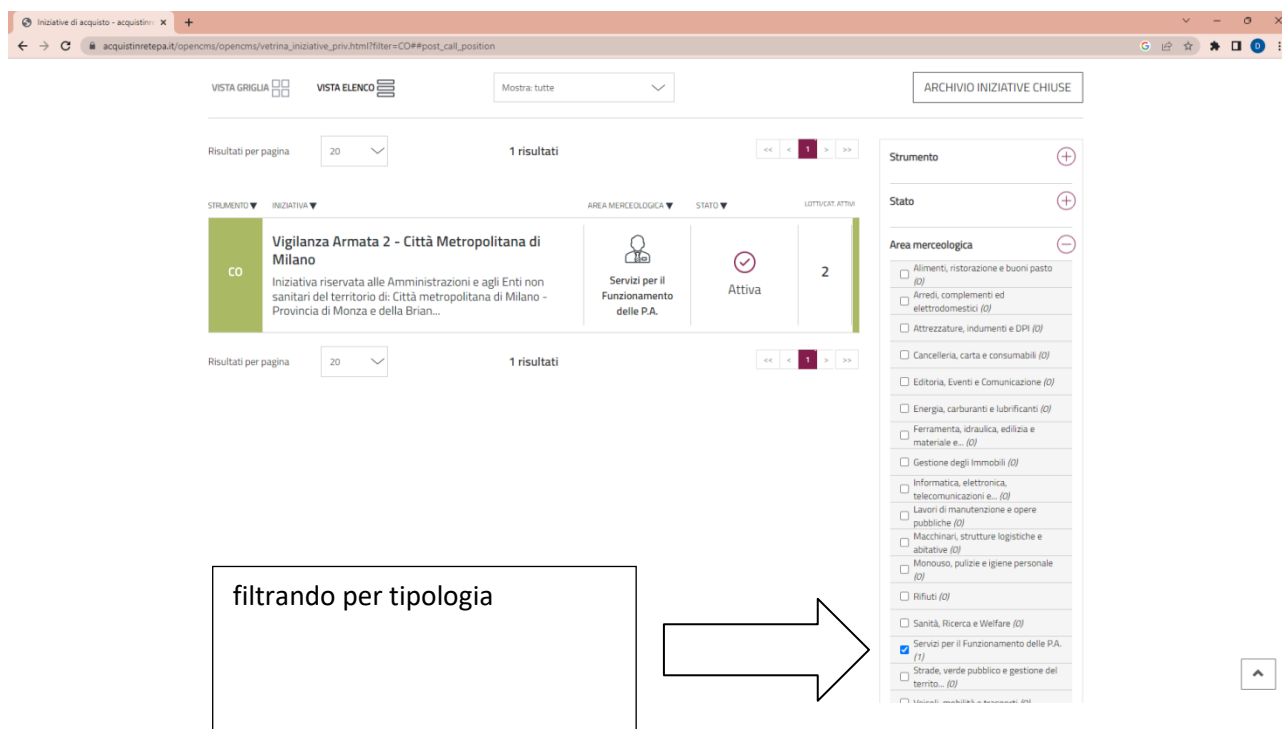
Iniziative di acquisto - acquistinr ×

acquistinretepa.it/opencms/opencms/vetrina_iniziative_priv.html?filter=CO##post_call_position

VISTA GRIGLIA VISTA ELENCO Mostra: tutte ARCHIVIO INIZIATIVE CHIUSE

Risultati per pagina 20 1 risultati << < 1 > >>

STRUMENTO ▼ INIZIATIVA ▼ AREA MERCEOLOGICA ▼ STATO ▼ LOTTI/CAT. ATTIVI

CO

Vigilanza Armata 2 - Città Metropolitana di Milano

Iniziativa riservata alle Amministrazioni e agli Enti non sanitari del territorio di: Città metropolitana di Milano - Provincia di Monza e della Brian...

Servizi per il Funzionamento delle P.A.

Attiva

2

Risultati per pagina 20 1 risultati << < 1 > >>

Strumento

Stato

Area merceologica

Alimenti, ristorazione e buoni pasto (0)
Arredi, complementi ed elettrodomestici (0)
Attrezzature, indumenti e DPI (0)
Cancelleria, carta e consumabili (0)
Editoria, Eventi e Comunicazione (0)
Energia, carburanti e lubrificanti (0)
Ferramenta, idraulica, edilizia e materiale e... (0)
Gestione degli Immobili (0)
Informatica, elettronica, telecomunicazioni e... (0)
Lavori di manutenzione e opere pubbliche (0)
Macchinari, strutture logistiche e abitative (0)
Monouso, pulizie e igiene personale (0)
Rifiuti (0)
Sanità, Ricerca e Welfare (0)
Servizi per il Funzionamento delle P.A. (1)
Strade, verde pubblico e gestione del territo... (0)
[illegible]

filtrando per tipologia